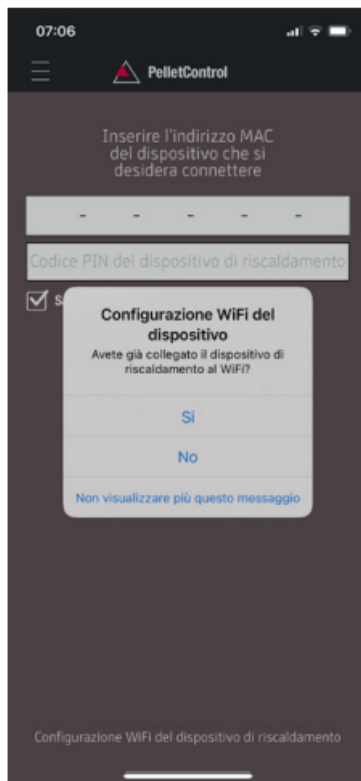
07:06

PelletControl

Inserire l'indirizzo MAC del dispositivo che si desidera connettere

- - - - -

Codice PIN del dispositivo di riscaldamento

S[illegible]

Configurazione WiFi del dispositivo

Avete già collegato il dispositivo di riscaldamento al WiFi?

Sì

No

Non visualizzare più questo messaggio

Configurazione WiFi del dispositivo di riscaldamento